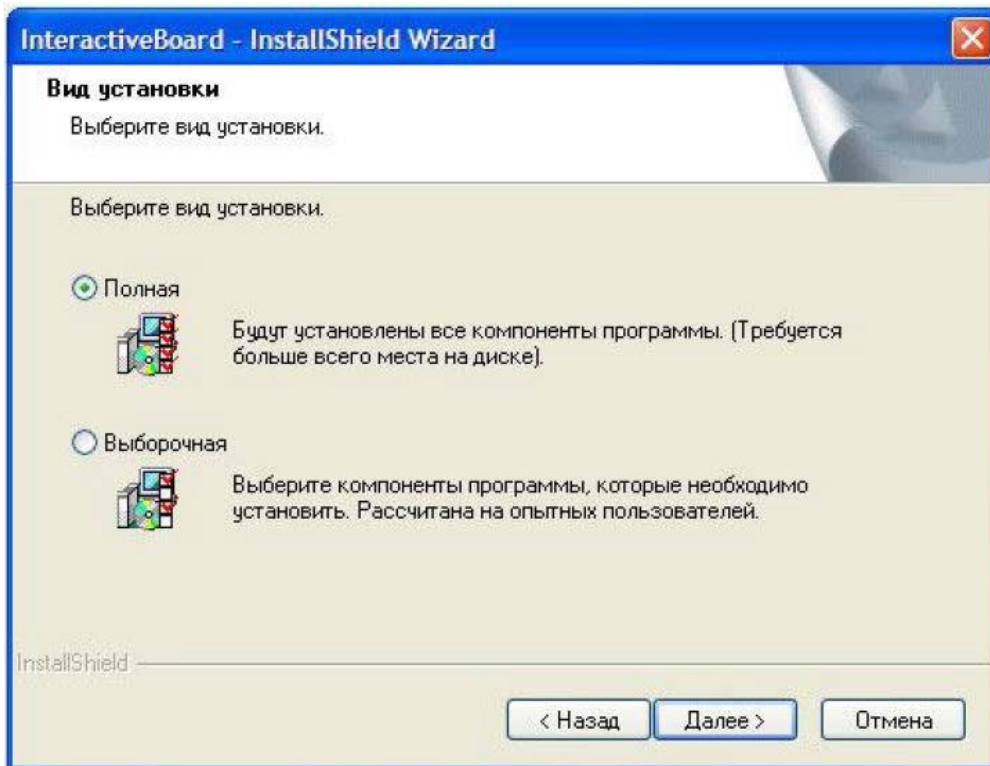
InteractiveBoard - InstallShield Wizard

Вид установки

Выберите вид установки.

Выберите вид установки.

Полная

Будут установлены все компоненты программы. (Требуется больше всего места на диске).

Выборочная

Выберите компоненты программы, которые необходимо установить. Рассчитана на опытных пользователей.

InstallShield

< Назад

Далее >

Отмена